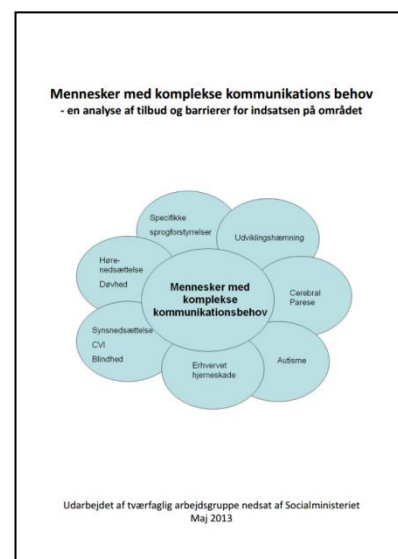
Mennesker med komplekse kommunikations behov
- en analyse af tilbud og barrierer for indsatsen på området

Specifikke sprogforstyrrelser

Udviklingshæmning

Høre-nedsættelse
Døvhed

Mennesker med komplekse kommunikationsbehov

Cerebral Parese

Synsnedsættelse
CVI
Blindhed

Autisme

Erhvervet hjerneskade

Udarbejdet af tværfaglig arbejdsgruppe nedsat af Socialministeriet
Maj 2013